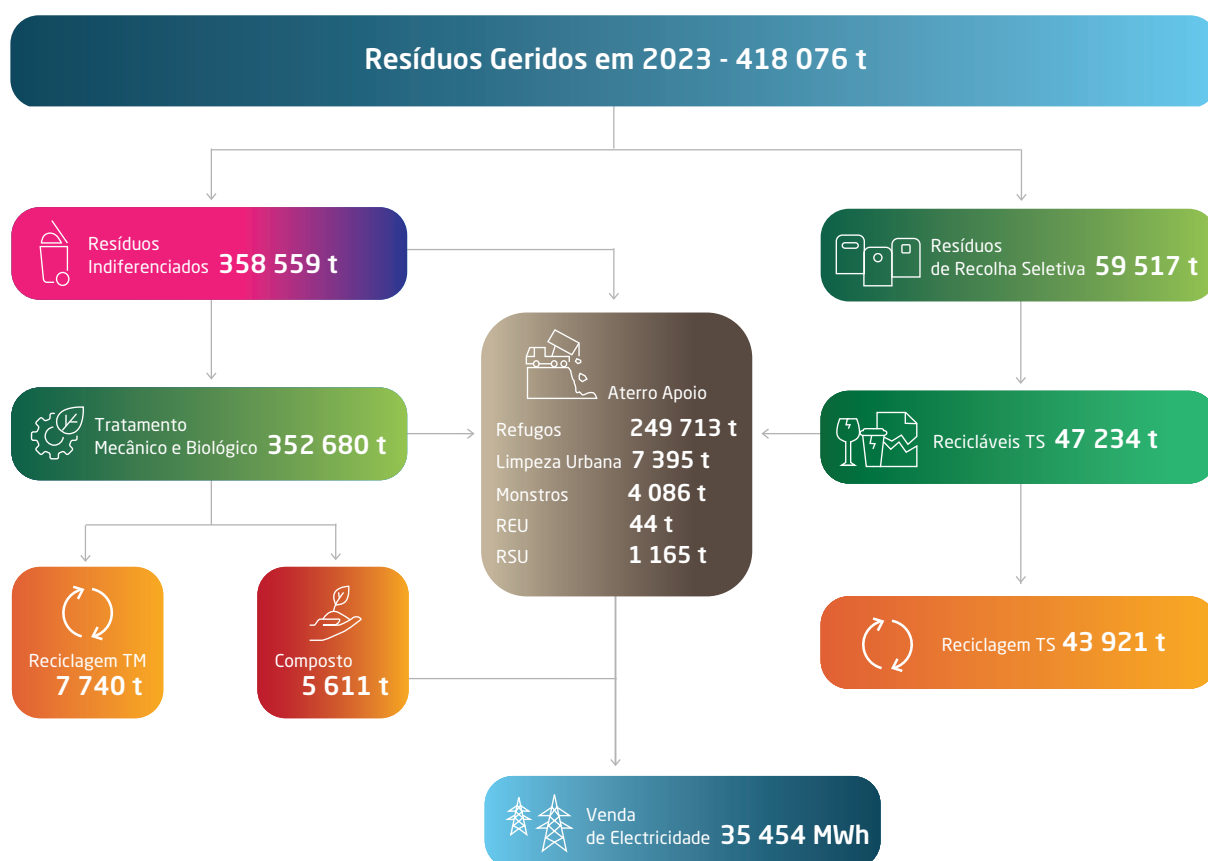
Resíduos Geridos em 2023 - 418 076 t

Resíduos Indiferenciados 358 559 t

Resíduos de Recolha Seletiva 59 517 t

Aterro Apoio

| | |
|---|---|
| Refugos | 249 713 t |
| Limpeza Urbana | 7 395 t |
| Monstros | 4 086 t |
| REU | 44 t |
| RSU | 1 165 t |

Tratamento Mecânico e Biológico 352 680 t

Recicláveis TS 47 234 t

Reciclagem TM 7 740 t

Composto 5 611 t

Reciclagem TS 43 921 t

Venda de Electricidade 35 454 MWh